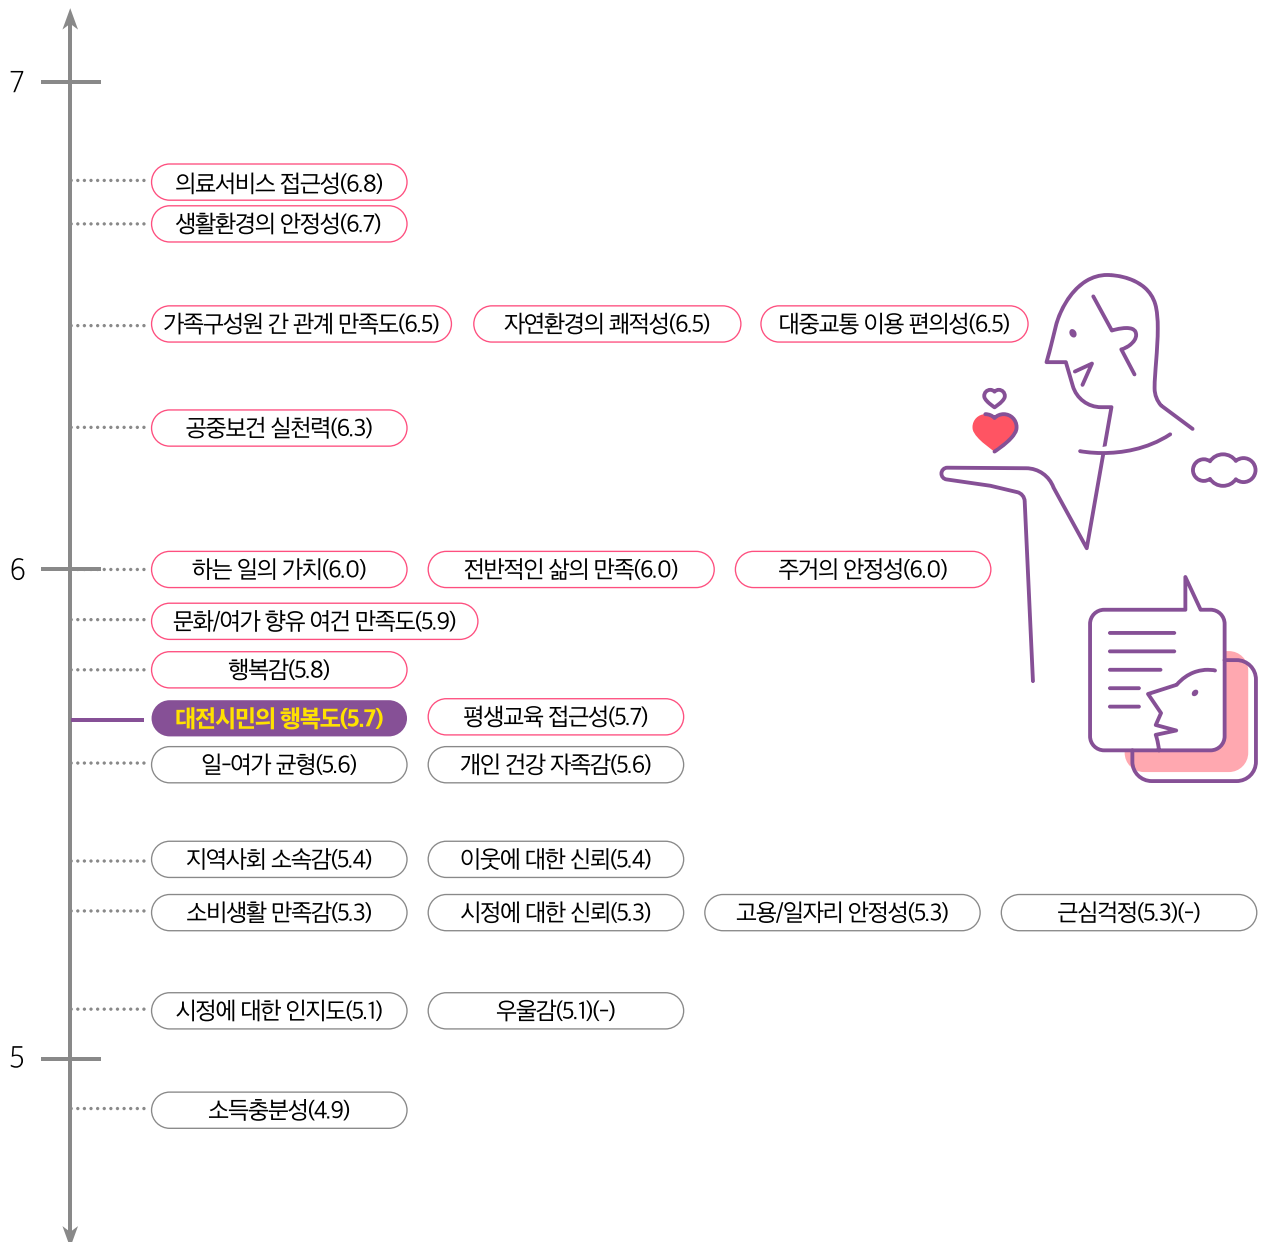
7

의료서비스 접근성(6.8)

생활환경의 안정성(6.7)

가족구성원 간 관계 만족도(6.5) 자연환경의 쾌적성(6.5) 대중교통 이용 편의성(6.5)

공중보건 실천력(6.3)

6

하는 일의 가치(6.0) 전반적인 삶의 만족(6.0) 주거의 안정성(6.0)

문화/여가 향유 여건 만족도(5.9)

행복감(5.8)

대전시민의 행복도(5.7) 평생교육 접근성(5.7)

일-여가 균형(5.6) 개인 건강 자족감(5.6)

지역사회 소속감(5.4) 이웃에 대한 신뢰(5.4)

소비생활 만족감(5.3) 시정에 대한 신뢰(5.3) 고용/일자리 안정성(5.3) 근심걱정(5.3)(-)

시정에 대한 인지도(5.1) 우울감(5.1)(-)

5

소득충분성(4.9)